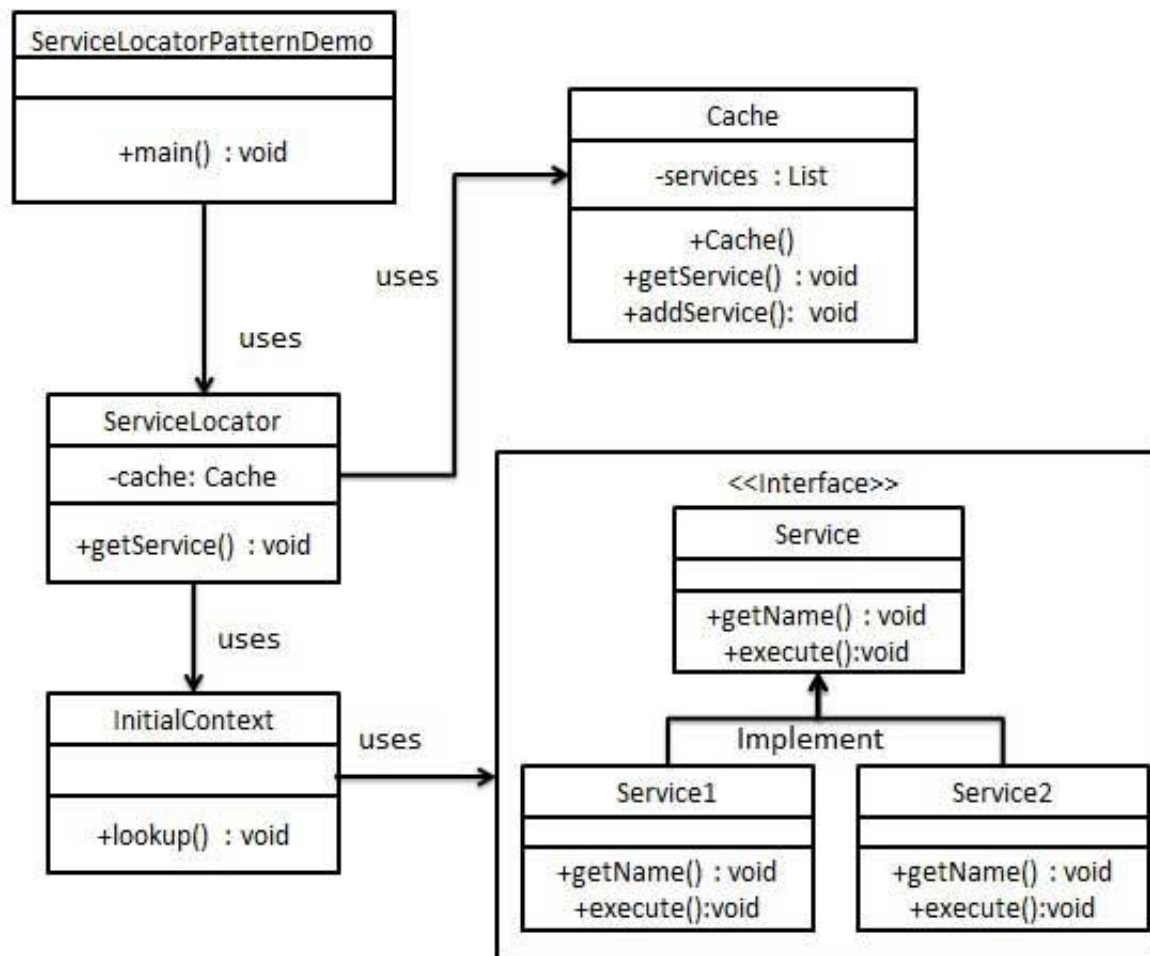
ServiceLocatorPatternDemo

+main() : void

uses

Cache

-services : List

+Cache()
+getService() : void
+addService(): void

uses

ServiceLocator

-cache: Cache

+getService() : void

uses

<<Interface>>

Service

+getName() : void
+execute():void

Implement

InitialContext

+lookup() : void

uses

Service1

+getName() : void
+execute():void

Service2

+getName() : void
+execute():void